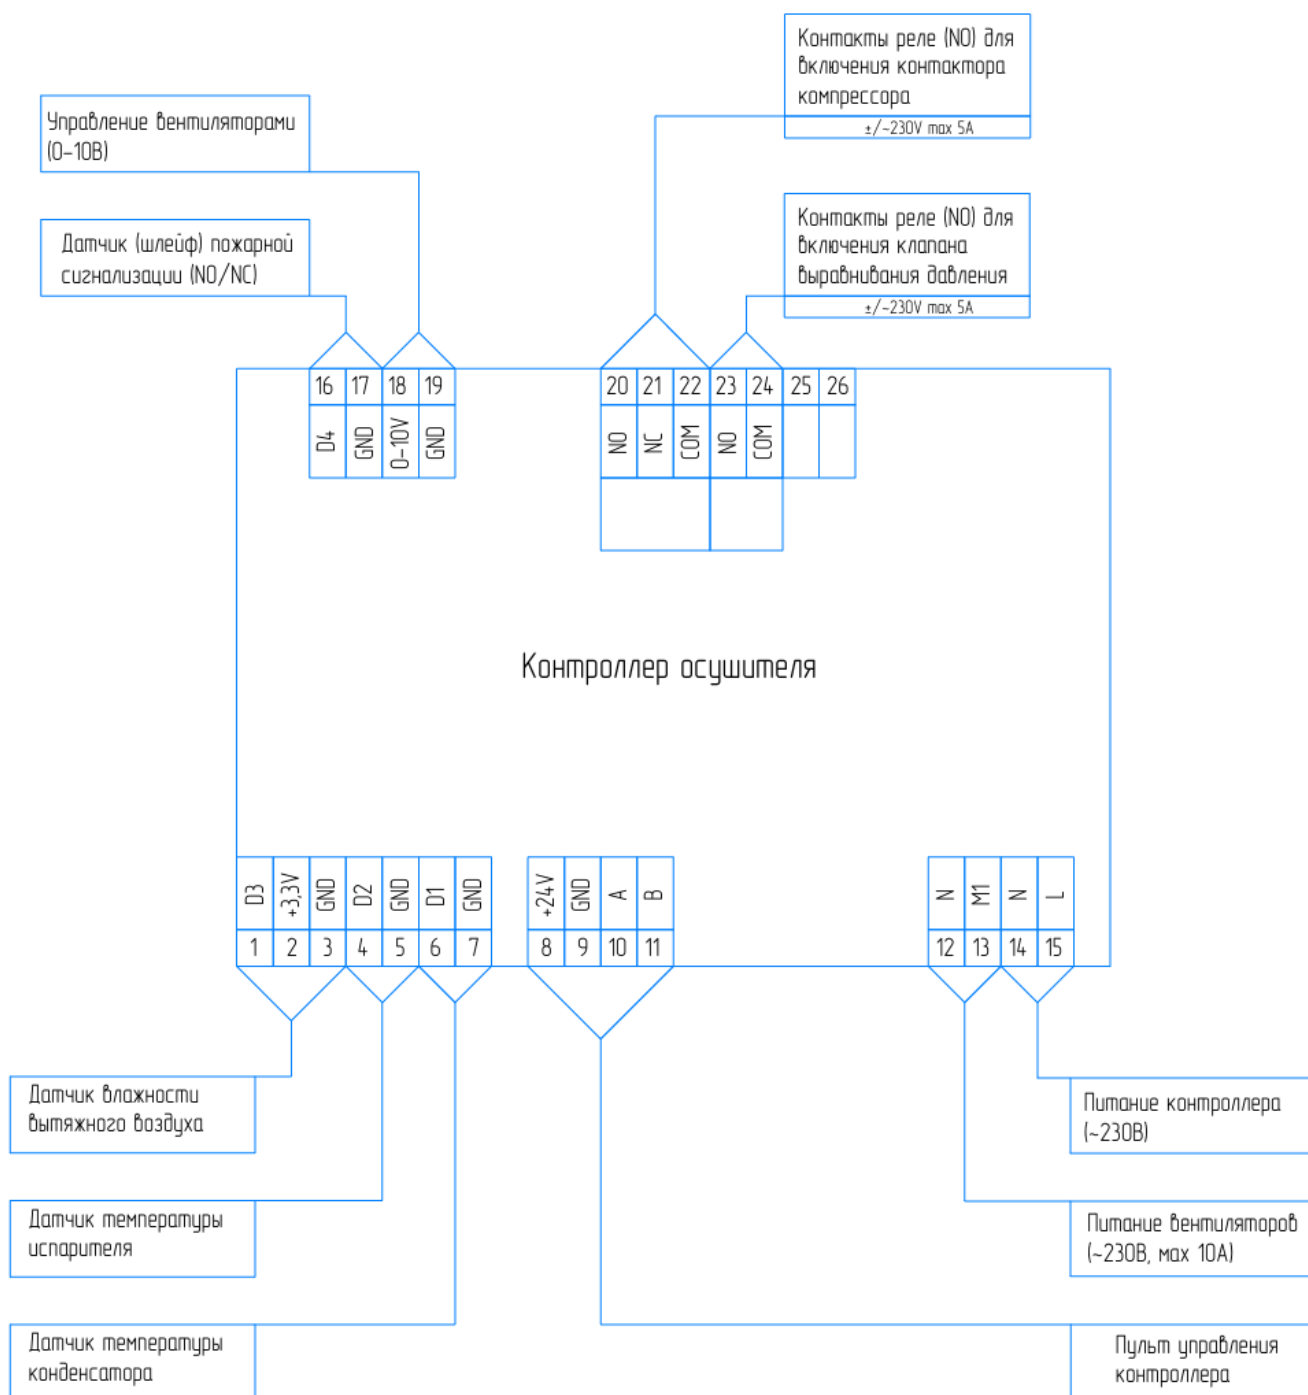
Контакты реле (NO) для включения контактора компрессора
±/~230V max 5A

Управление вентиляторами (0-10В)

Контакты реле (NO) для включения клапана выравнивания давления
±/~230V max 5A

Датчик (шлейф) пожарной сигнализации (NO/NC)

| 16 | 17 | 18 | 19 |
|---|---|---|---|
| D4 | GND | 0-10V | GND |

| 20 | 21 | 22 | 23 | 24 | 25 | 26 |
|---|---|---|---|---|---|---|
| NO | NC | COM | NO | COM | | |

Контроллер осушителя

| D3 | +3,3V | GND | D2 | GND | D1 | GND |
|---|---|---|---|---|---|---|
| 1 | 2 | 3 | 4 | 5 | 6 | 7 |

| +24V | GND | A | B |
|---|---|---|---|
| 8 | 9 | 10 | 11 |

| N | M1 | N | L |
|---|---|---|---|
| 12 | 13 | 14 | 15 |

Датчик влажности вытяжного воздуха

Питание контроллера (~230В)

Датчик температуры испарителя

Питание вентиляторов (~230В, мах 10А)

Датчик температуры конденсатора

Пульт управления контроллера